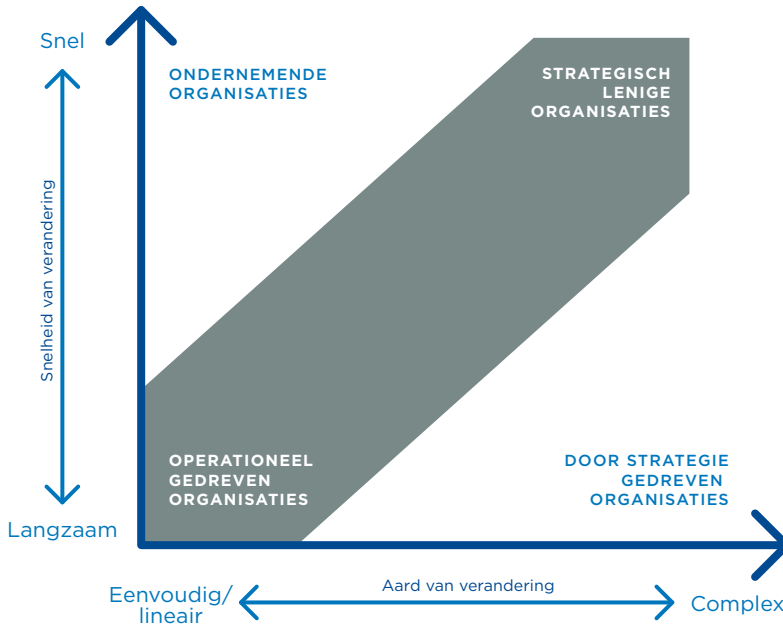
Snel

ONDERNEMENDE ORGANISATIES

STRATEGISCH LENIGE ORGANISATIES

Snelheid van verandering

OPERATIONEEL GEDREVEN ORGANISATIES

DOOR STRATEGIE GEDREVEN ORGANISATIES

Langzaam

Eenvoudig/ lineair

Aard van verandering

Complex